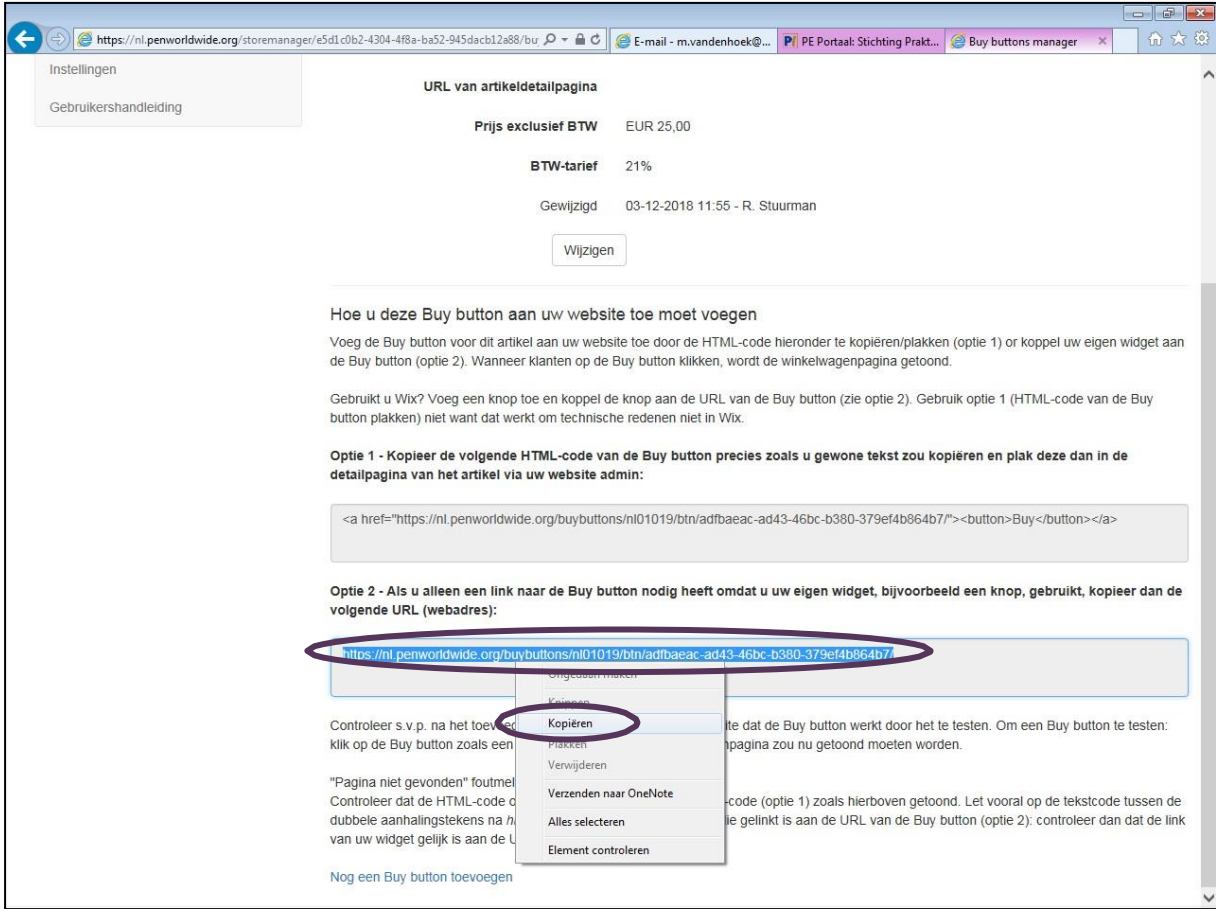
https://nl.penworldwide.org/storemanager/e5d1c0b2-4304-4f8a-ba52-945dacb12a88/bu
E-mail - m.vandenhoek@...
PE Portaal: Stichting Prakt...
Buy buttons manager

Instellingen

Gebruikershandleiding

URL van artikeldetailpagina

Prijs exclusief BTW EUR 25,00

BTW-tarief 21%

Gewijzigd 03-12-2018 11:55 - R. Stuurman

Wijzigen

Hoe u deze Buy button aan uw website toe moet voegen

Voeg de Buy button voor dit artikel aan uw website toe door de HTML-code hieronder te kopiëren/plakken (optie 1) or koppel uw eigen widget aan de Buy button (optie 2). Wanneer klanten op de Buy button klikken, wordt de winkelwagenpagina getoond.

Gebruikt u Wix? Voeg een knop toe en koppel de knop aan de URL van de Buy button (zie optie 2). Gebruik optie 1 (HTML-code van de Buy button plakken) niet want dat werkt om technische redenen niet in Wix.

Optie 1 - Kopieer de volgende HTML-code van de Buy button precies zoals u gewone tekst zou kopiëren en plak deze dan in de detailpagina van het artikel via uw website admin:

<a href="https://nl.penworldwide.org/buybuttons/nl01019/btn/adfbaeac-ad43-46bc-b380-379ef4b864b7/"><button>Buy</button></a>

Optie 2 - Als u alleen een link naar de Buy button nodig heeft omdat u uw eigen widget, bijvoorbeeld een knop, gebruikt, kopieer dan de volgende URL (webadres):

https://nl.penworldwide.org/buybuttons/nl01019/btn/adfbaeac-ad43-46bc-b380-379ef4b864b7/

Ongedaan maken
Knippen
Kopiëren
Plakken
Verwijderen
Verzenden naar OneNote
Alles selecteren
Element controleren

Controleer s.v.p. na het toev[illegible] ite dat de Buy button werkt door het te testen. Om een Buy button te testen: klik op de Buy button zoals een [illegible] npagina zou nu getoond moeten worden.

"Pagina niet gevonden" foutmel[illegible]
Controleer dat de HTML-code o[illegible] -code (optie 1) zoals hierboven getoond. Let vooral op de tekstcode tussen de dubbele aanhalingstekens na h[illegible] ie gelinkt is aan de URL van de Buy button (optie 2): controleer dan dat de link van uw widget gelijk is aan de U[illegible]

Nog een Buy button toevoegen